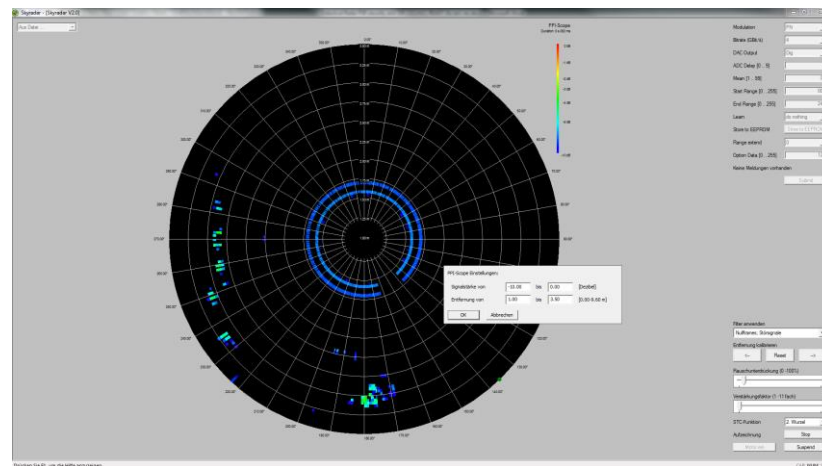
Skyradar - [Skyradar V2.0]

Aus Datei ...

PPI Scope

Modulation
Bitrate (GBit/s)
DAC Output
ADC Delay [0 .. 9]
Mean [1 .. 50]
Start Range [0 .. 255]
End Range [0 .. 255]
Learn
Store to EEPROM
Range extend
Option Data [0 .. 255]
Keine Meldungen vorhanden

0.00°
330.00°
30.00°
300.00°
60.00°
270.00°
90.00°
240.00°
120.00°
210.00°
150.00°
180.00°

PPI-Scope Einstellungen

Signalstärke von | -10.00 | bis | 0.00 | [Dezibel]
Entfernung von | 3.00 | bis | 3.50 | [0.00 8.00 m]

OK | Abbrechen

Filter anwenden
Nullbanes, Störsignale
Entfernung kalibrieren
Reset
Rauschunterdrückung (0 -100%)
Verstärkungsfaktor (1 -11fach)
STC-Funktion | 2. Wurzel
Aufzeichnung | Stop
Suspend

Drücken Sie F1, um die Hilfe anzuzeigen.